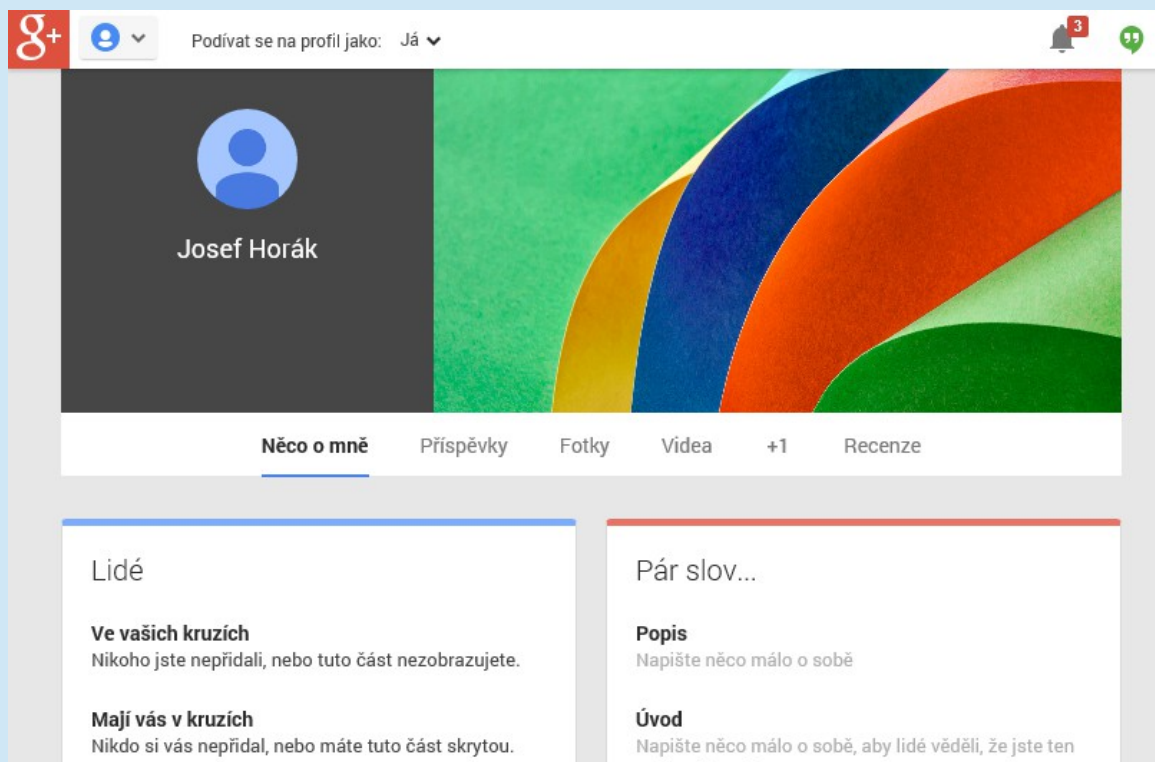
g+

Podívat se na profil jako: Já

3

Josef Horák

Něco o mně Příspěvky Fotky Videa +1 Recenze

Lidé

Ve vašich kruzích
Nikoho jste nepřidali, nebo tuto část nezobrazujete.

Mají vás v kruzích
Nikdo si vás nepřidal, nebo máte tuto část skrytou.

Pár slov...

Popis
Napište něco málo o sobě

Úvod
Napište něco málo o sobě, aby lidé věděli, že jste ten